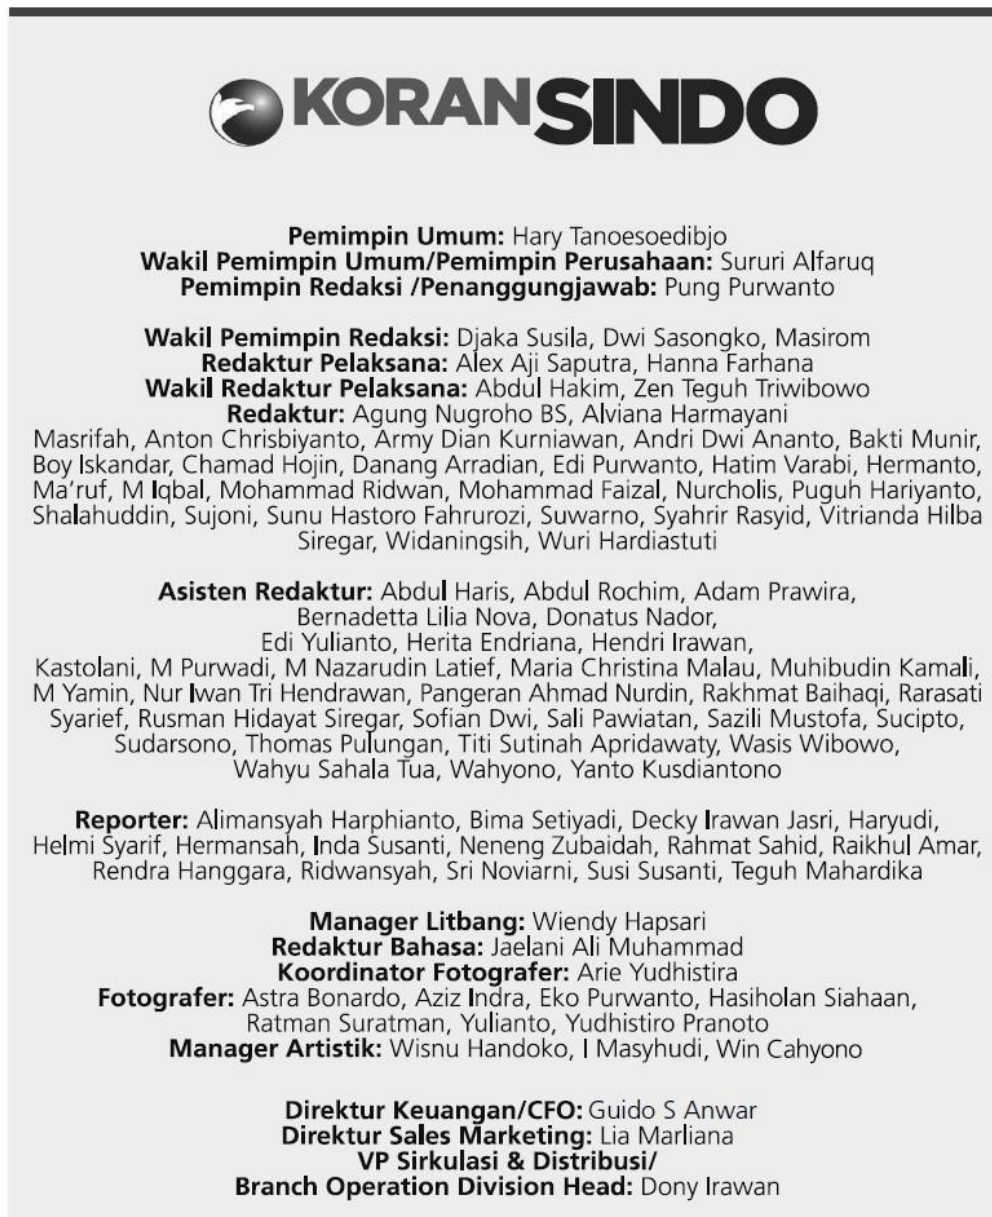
KORANSINDO

Pemimpin Umum: Hary Tanoesoedibjo
Wakil Pemimpin Umum/Pemimpin Perusahaan: Sururi Alfaruq
Pemimpin Redaksi /Penanggungjawab: Pung Purwanto

Wakil Pemimpin Redaksi: Djaka Susila, Dwi Sasongko, Masirom
Redaktur Pelaksana: Alex Aji Saputra, Hanna Farhana
Wakil Redaktur Pelaksana: Abdul Hakim, Zen Teguh Triwibowo
Redaktur: Agung Nugroho BS, Alviana Harmayani
Masrifah, Anton Chrisbiyanto, Army Dian Kurniawan, Andri Dwi Ananto, Bakti Munir, Boy Iskandar, Chamad Hojin, Danang Arradian, Edi Purwanto, Hatim Varabi, Hermanto, Ma'ruf, M Iqbal, Mohammad Ridwan, Mohammad Faizal, Nurcholis, Puguh Hariyanto, Shalahuddin, Sujoni, Sunu Hastoro Fahrurozi, Suwarno, Syahrir Rasyid, Vitrianda Hilba Siregar, Widaningsih, Wuri Hardiastuti

Asisten Redaktur: Abdul Haris, Abdul Rochim, Adam Prawira, Bernadetta Lilia Nova, Donatus Nador, Edi Yulianto, Herita Endriana, Hendri Irawan, Kastolani, M Purwadi, M Nazarudin Latief, Maria Christina Malau, Muhibudin Kamali, M Yamin, Nur Iwan Tri Hendrawan, Pangeran Ahmad Nurdin, Rakhmat Baihaqi, Rarasati Syarief, Rusman Hidayat Siregar, Sofian Dwi, Sali Pawiatan, Sazili Mustofa, Sucipto, Sudarsono, Thomas Pulungan, Titi Sutinah Apridawaty, Wasis Wibowo, Wahyu Sahala Tua, Wahyono, Yanto Kusdiantono

Reporter: Alimansyah Harphianto, Bima Setiyadi, Decky Irawan Jasri, Haryudi, Helmi Syarif, Hermansah, Inda Susanti, Neneng Zubaidah, Rahmat Sahid, Raikhul Amar, Rendra Hanggara, Ridwansyah, Sri Noviarni, Susi Susanti, Teguh Mahardika

Manager Litbang: Wiendy Hapsari
Redaktur Bahasa: Jaelani Ali Muhammad
Koordinator Fotografer: Arie Yudhistira
Fotografer: Astra Bonardo, Aziz Indra, Eko Purwanto, Hasiholan Siahaan, Ratman Suratman, Yulianto, Yudhistiro Pranoto
Manager Artistik: Wisnu Handoko, I Masyhudi, Win Cahyono

Direktur Keuangan/CFO: Guido S Anwar
Direktur Sales Marketing: Lia Marliana
VP Sirkulasi & Distribusi/
Branch Operation Division Head: Dony Irawan